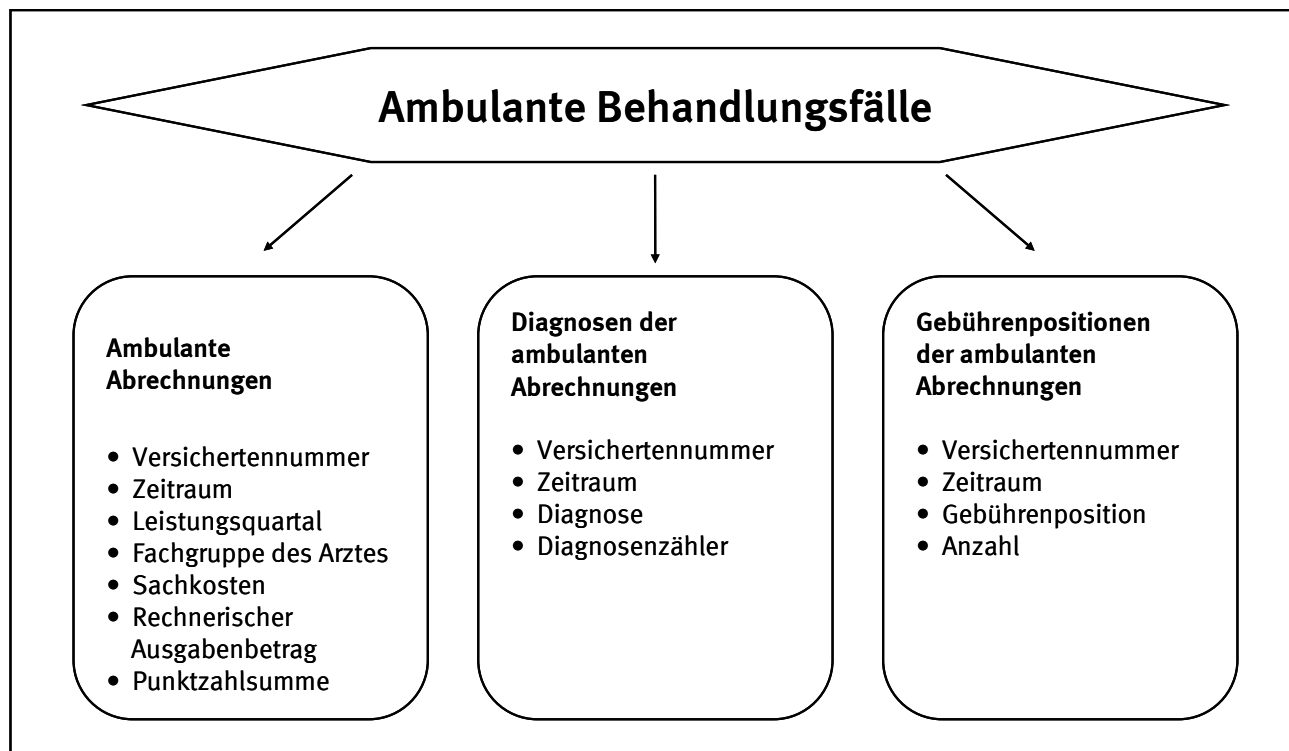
Ambulante Behandlungsfälle

Ambulante Abrechnungen

- Versichertennummer
- Zeitraum
- Leistungsquartal
- Fachgruppe des Arztes
- Sachkosten
- Rechnerischer Ausgabenbetrag
- Punktzahlsumme

Diagnosen der ambulanten Abrechnungen

- Versichertennummer
- Zeitraum
- Diagnose
- Diagnosenzähler

Gebührenpositionen der ambulanten Abrechnungen

- Versichertennummer
- Zeitraum
- Gebührenposition
- Anzahl